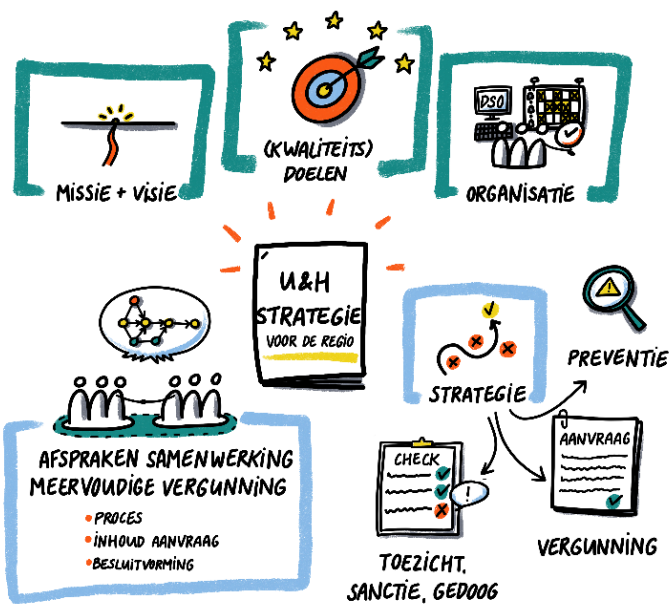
MISSIE + VISIE

(KWALITEITS) DOELEN

DSO

ORGANISATIE

U&H STRATEGIE VOOR DE REGIO

AFSPRAKEN SAMENWERKING MEERVOUDIGE VERGUNNING

• PROCES
• INHOUD AANVRAAG
• BESLUITVORMING

STRATEGIE

PREVENTIE

CHECK

AANVRAAG

TOEZICHT, SANCTIE, GEDOOG

VERGUNNING